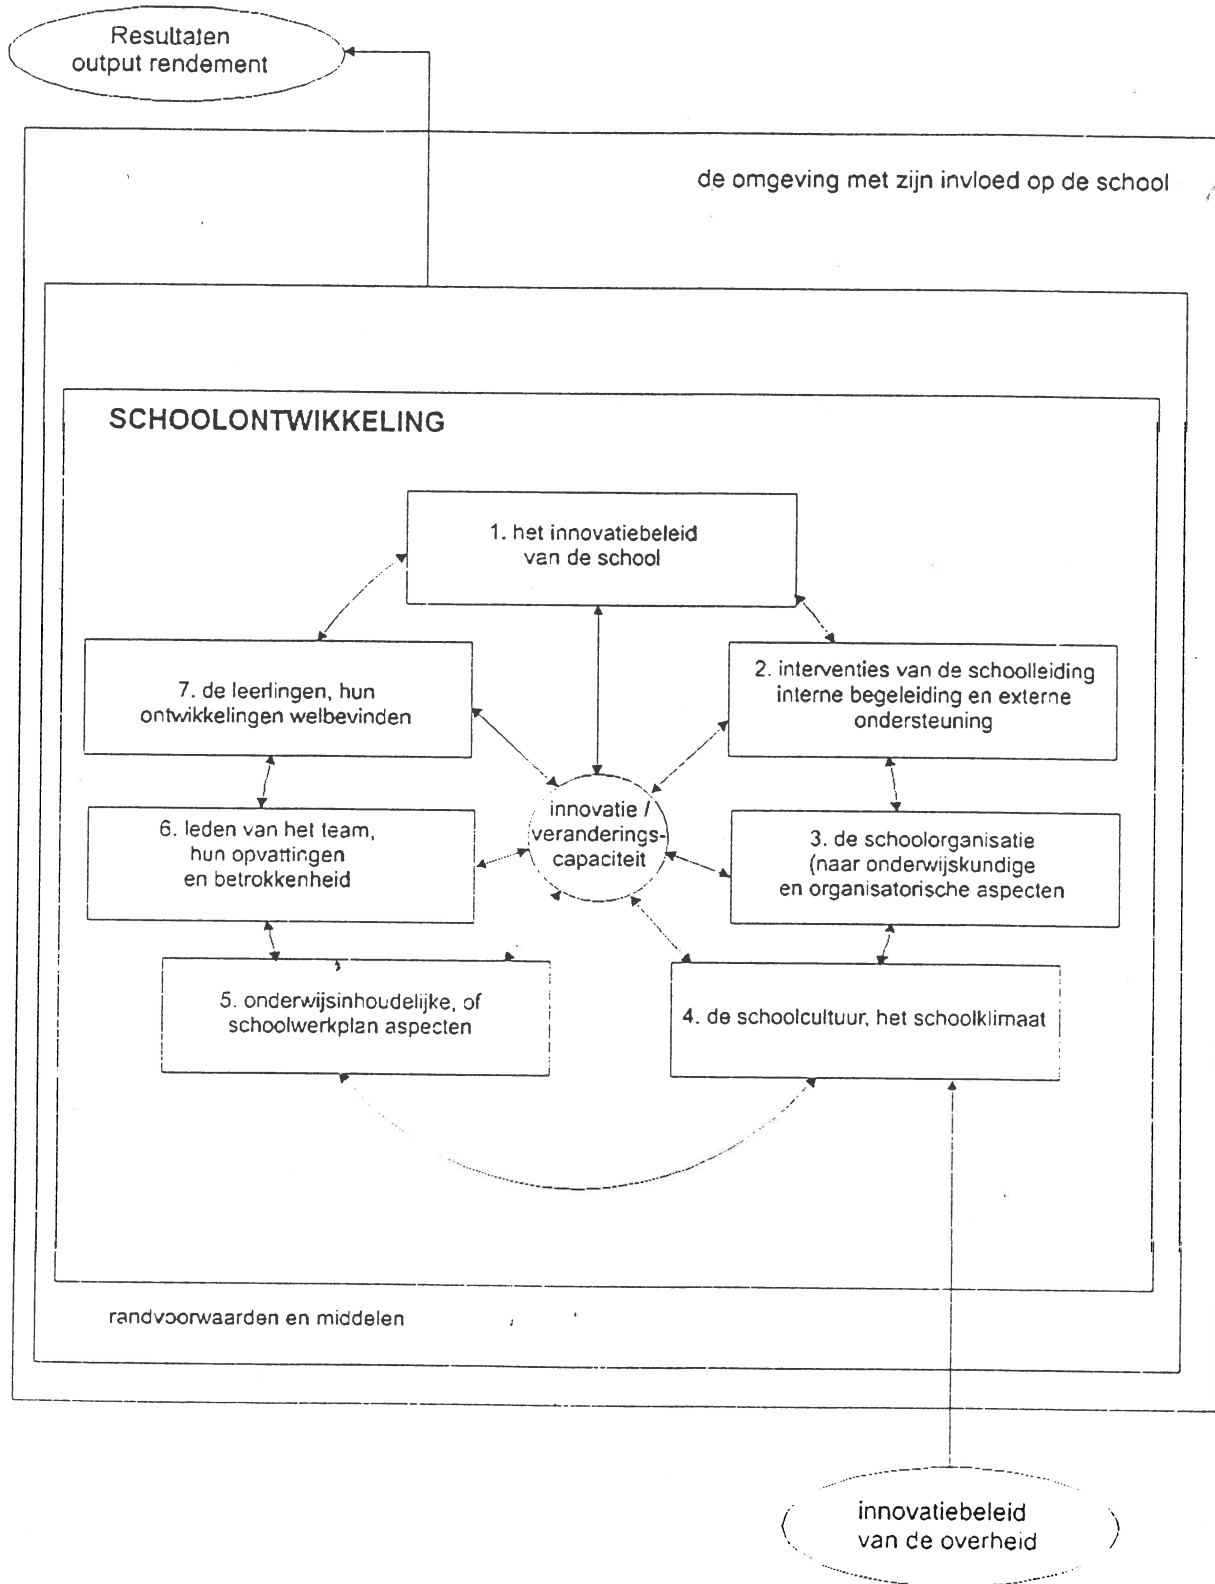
Resultaten
output rendement

de omgeving met zijn invloed op de school

SCHOOLONTWIKKELING

1. het innovatiebeleid van de school

7. de leerlingen, hun ontwikkelingen welbevinden

2. interventies van de schoolleiding interne begeleiding en externe ondersteuning

innovatie / veranderingscapaciteit

6. leden van het team, hun opvattingen en betrokkenheid

3. de schoolorganisatie (naar onderwijskundige en organisatorische aspecten

5. onderwijsinhoudelijke, of schoolwerkplan aspecten

4. de schoolcultuur, het schoolklimaat

randvoorwaarden en middelen

innovatiebeleid
van de overheid